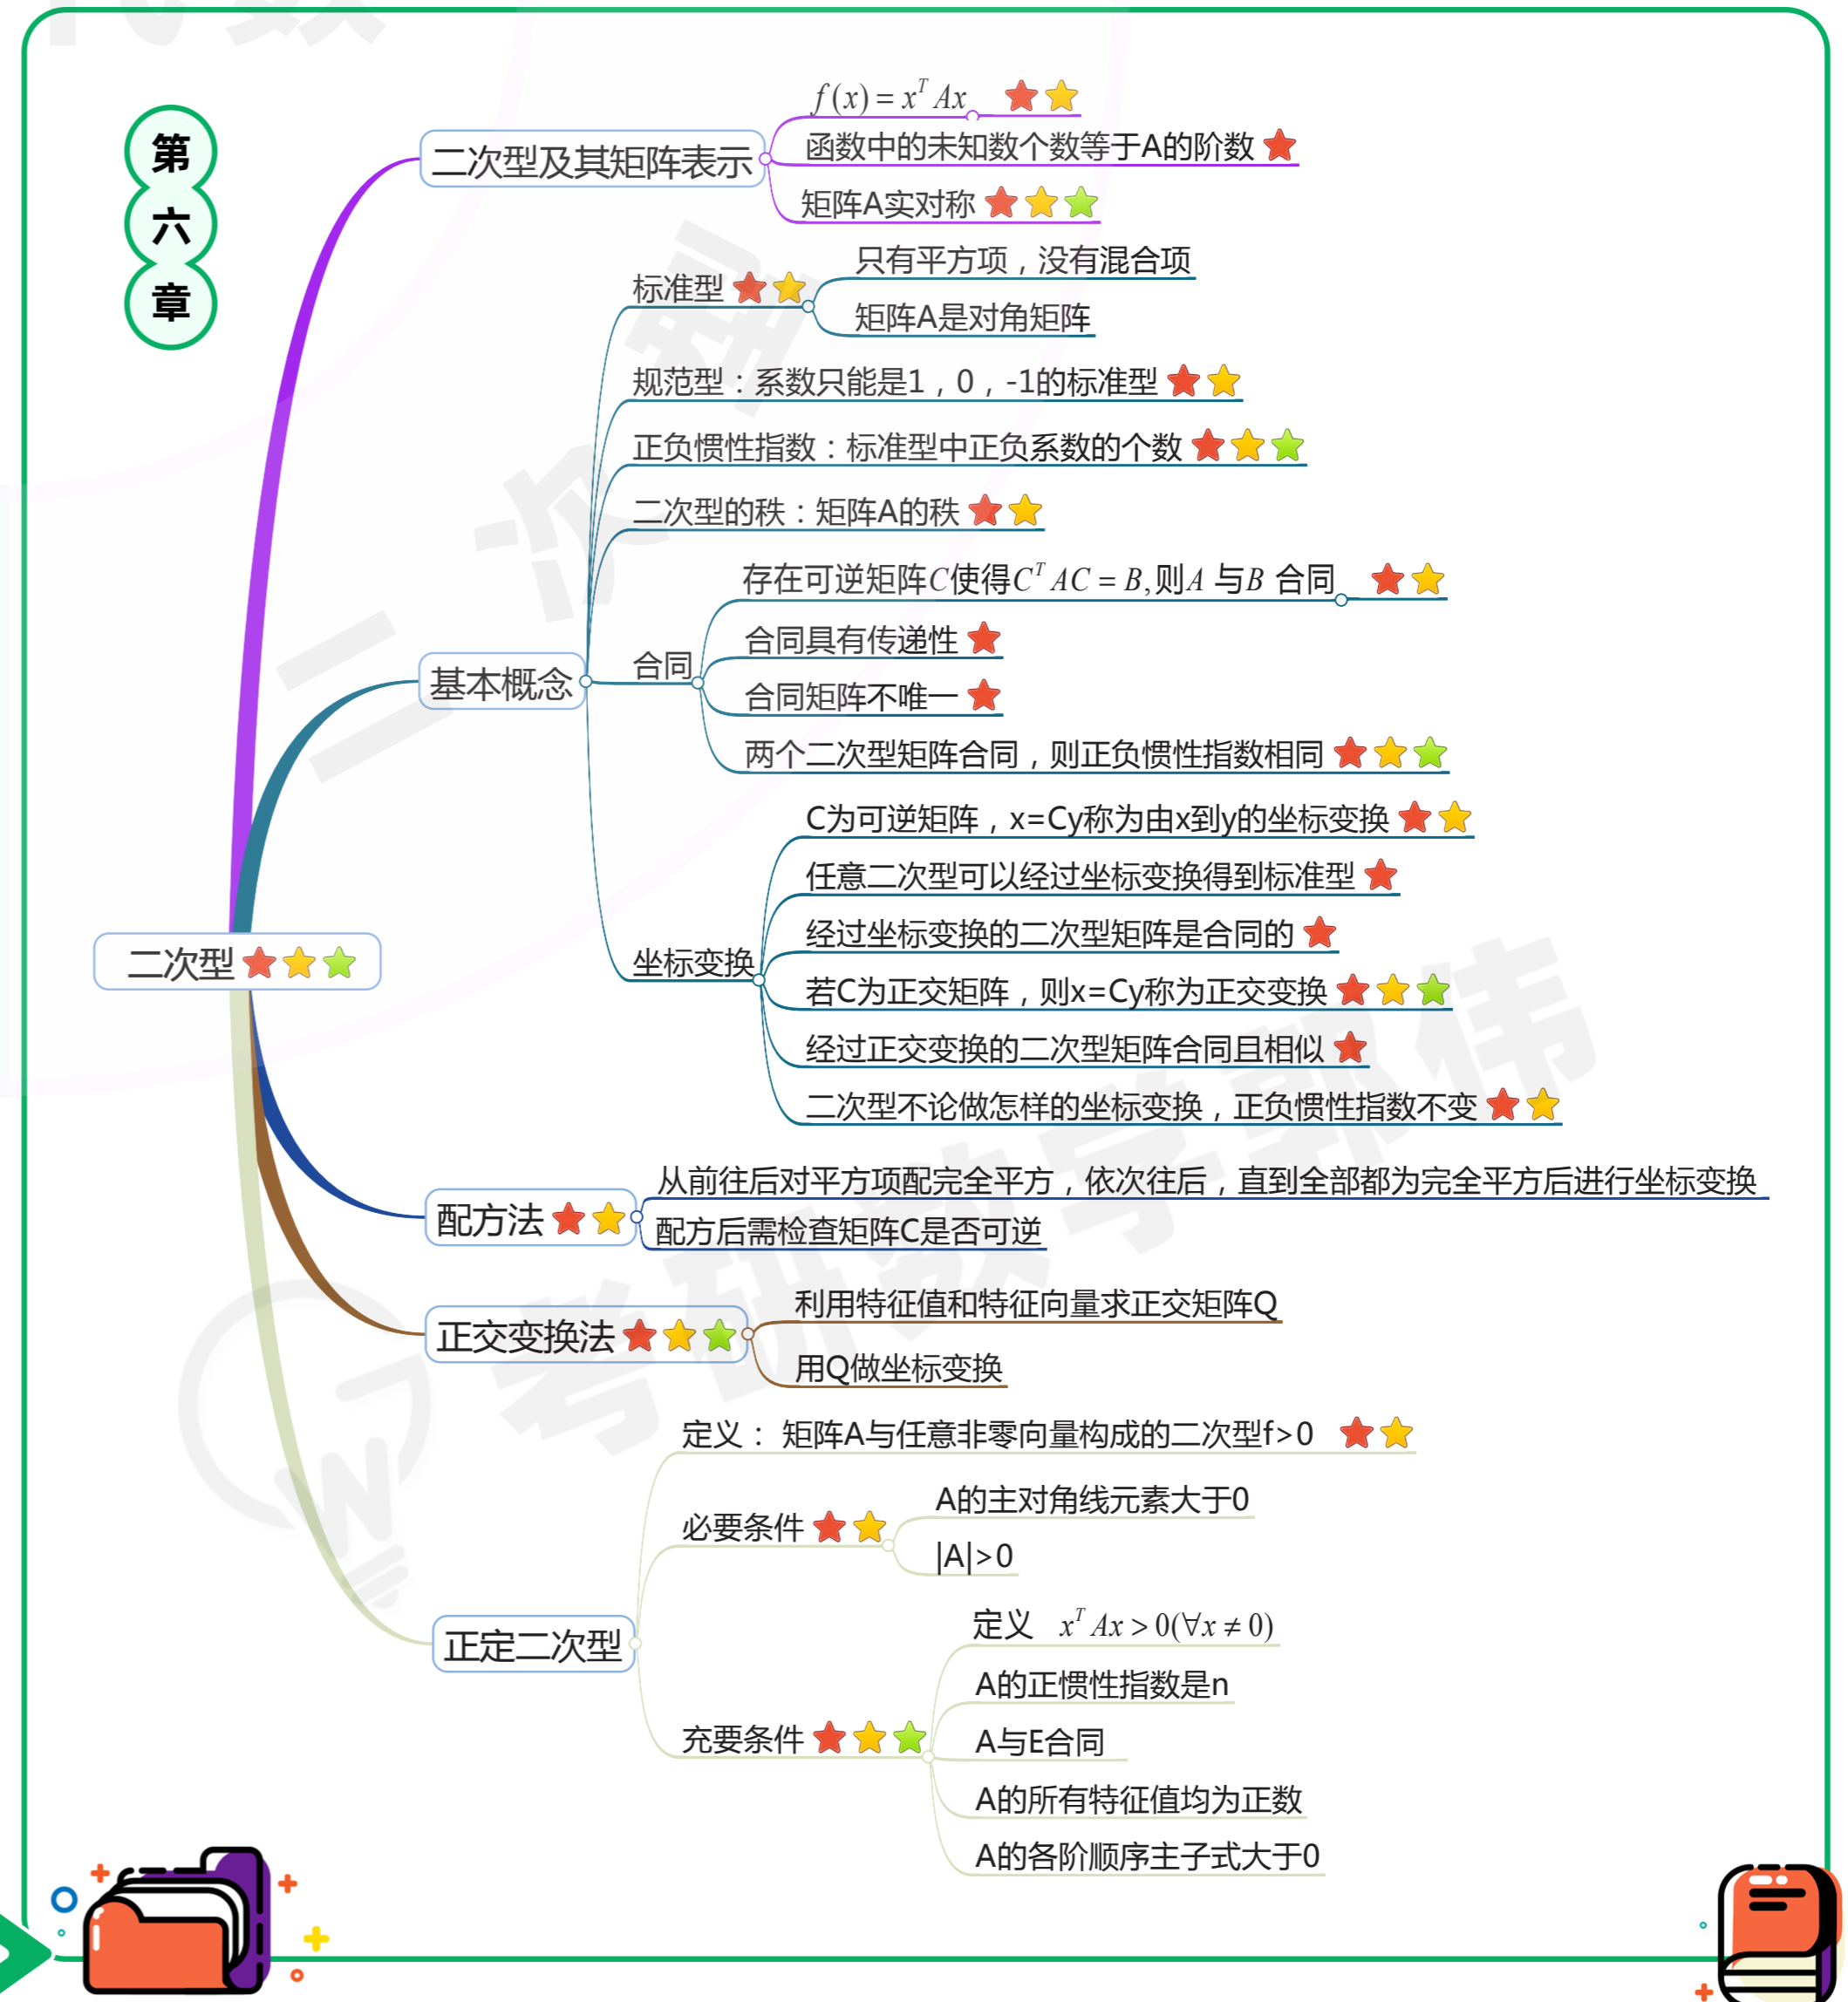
第
六
章

二次型

二次型及其矩阵表示
$f(x)=x^T Ax$
函数中的未知数个数等于A的阶数
矩阵A实对称

基本概念
标准型
只有平方项，没有混合项
矩阵A是对角矩阵
规范型：系数只能是1，0，-1的标准型
正负惯性指数：标准型中正负系数的个数
二次型的秩：矩阵A的秩
合同
存在可逆矩阵$C$使得$C^T AC=B$,则$A$ 与$B$ 合同
合同具有传递性
合同矩阵不唯一
两个二次型矩阵合同，则正负惯性指数相同
坐标变换
C为可逆矩阵，x=Cy称为由x到y的坐标变换
任意二次型可以经过坐标变换得到标准型
经过坐标变换的二次型矩阵是合同的
若C为正交矩阵，则x=Cy称为正交变换
经过正交变换的二次型矩阵合同且相似
二次型不论做怎样的坐标变换，正负惯性指数不变

配方法
从前往后对平方项配完全平方，依次往后，直到全部都为完全平方后进行坐标变换
配方后需检查矩阵C是否可逆

正交变换法
利用特征值和特征向量求正交矩阵Q
用Q做坐标变换

正定二次型
定义： 矩阵A与任意非零向量构成的二次型f>0
必要条件
A的主对角线元素大于0
|A|>0
充要条件
定义 $x^T Ax>0(\forall x\neq 0)$
A的正惯性指数是n
A与E合同
A的所有特征值均为正数
A的各阶顺序主子式大于0